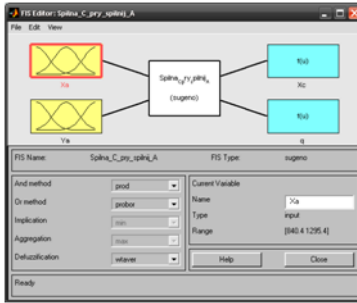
FIS Editor: Spilna_C_pry_spilnij_A

File Edit View

Xa

Ya

Spilna_C_pry_spilnij_A

(sugeno)

f(u)

Xc

f(u)

q

FIS Name: Spilna_C_pry_spilnij_A

FIS Type: sugeno

And method: prod

Or method: probor

Implication: min

Aggregation: max

Defuzzification: wtaver

Current Variable

Name: Xa

Type: input

Range: [840.4 1295.4]

Help

Close

Ready